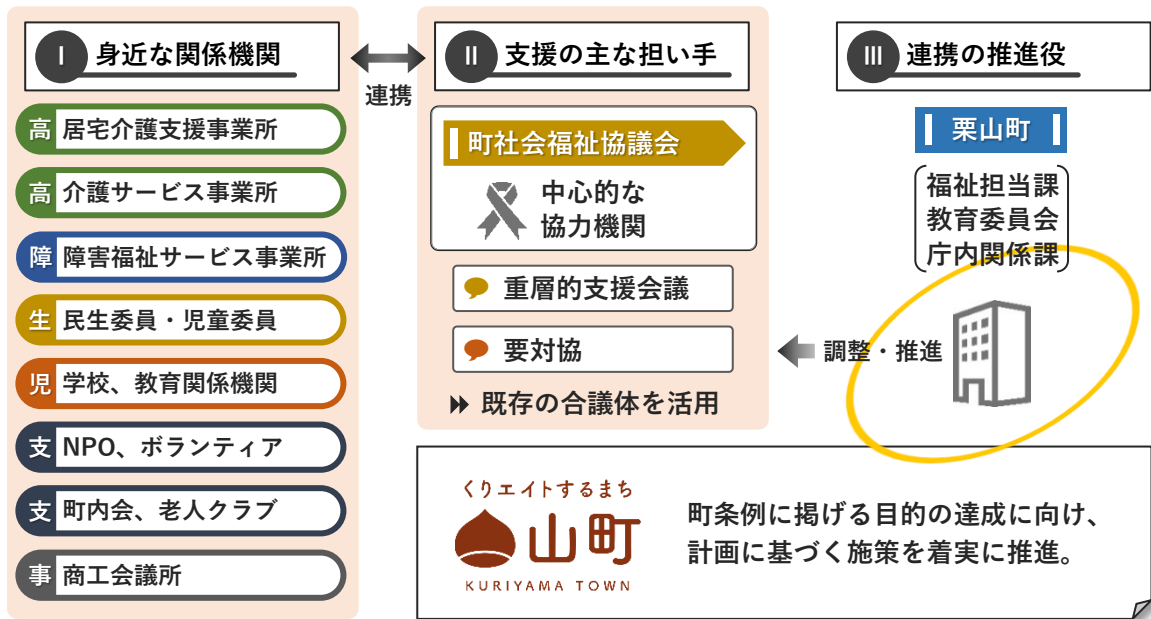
I 身近な関係機関

高 居宅介護支援事業所

高 介護サービス事業所

障 障害福祉サービス事業所

生 民生委員・児童委員

児 学校、教育関係機関

支 NPO、ボランティア

支 町内会、老人クラブ

事 商工会議所

連携

II 支援の主な担い手

町社会福祉協議会

中心的な協力機関

重層的支援会議

要対協

既存の合議体を活用

III 連携の推進役

栗山町

福祉担当課
教育委員会
庁内関係課

調整・推進

くりエイトするまち
山町
KURIYAMA TOWN

町条例に掲げる目的の達成に向け、計画に基づく施策を着実に推進。